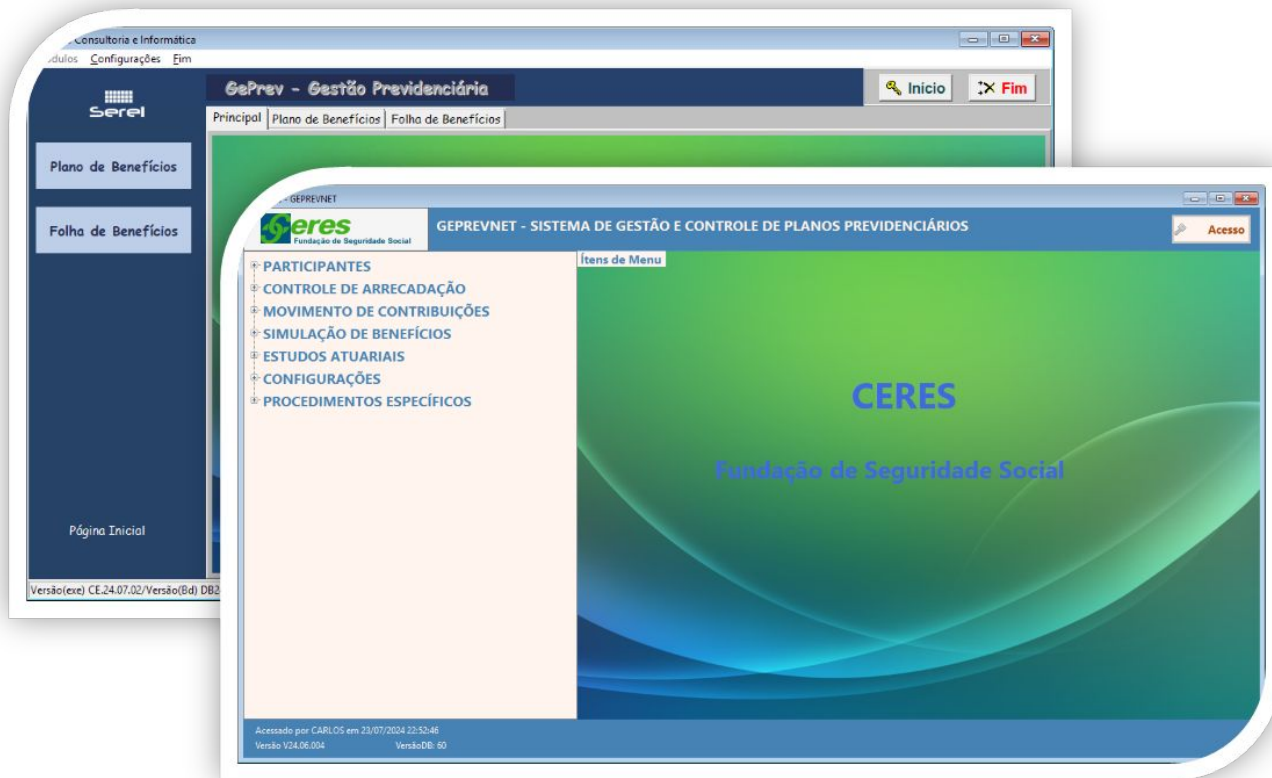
Consultoria e Informática
dulos Configurações Fim

Serel

GePrev - Gestão Previdenciária

Inicio

Fim

Principal | Plano de Benefícios | Folha de Benefícios

Plano de Benefícios

Folha de Benefícios

Página Inicial

Versão(exe) CE.24.07.02/Versão(Bd) DB2

- GEPREVNET

ceres
Fundação de Seguridade Social

GEPREVNET - SISTEMA DE GESTÃO E CONTROLE DE PLANOS PREVIDENCIÁRIOS

Acesso

PARTICIPANTES
CONTROLE DE ARRECADAÇÃO
MOVIMENTO DE CONTRIBUIÇÕES
SIMULAÇÃO DE BENEFÍCIOS
ESTUDOS ATUARIAIS
CONFIGURAÇÕES
PROCEDIMENTOS ESPECÍFICOS

Ítens de Menu

CERES

Fundação de Seguridade Social

Acessado por CARLOS em 23/07/2024 22:52:46
Versão V24.06.004 VersãoDB: 60